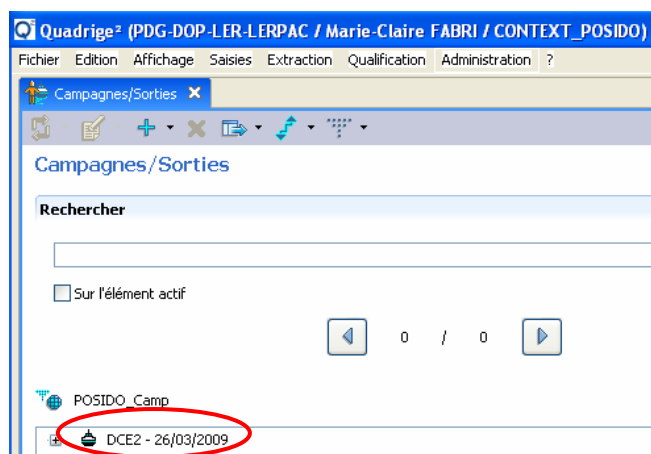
Quadrige² (PDG-DOP-LER-LERPAC / Marie-Claire FABRI / CONTEXT_POSIDO)

Fichier Edition Affichage Saisies Extraction Qualification Administration ?

Campagnes/Sorties

Campagnes/Sorties

Rechercher

Sur l'élément actif

0 / 0

POSIDO_Camp

DCE2 - 26/03/2009